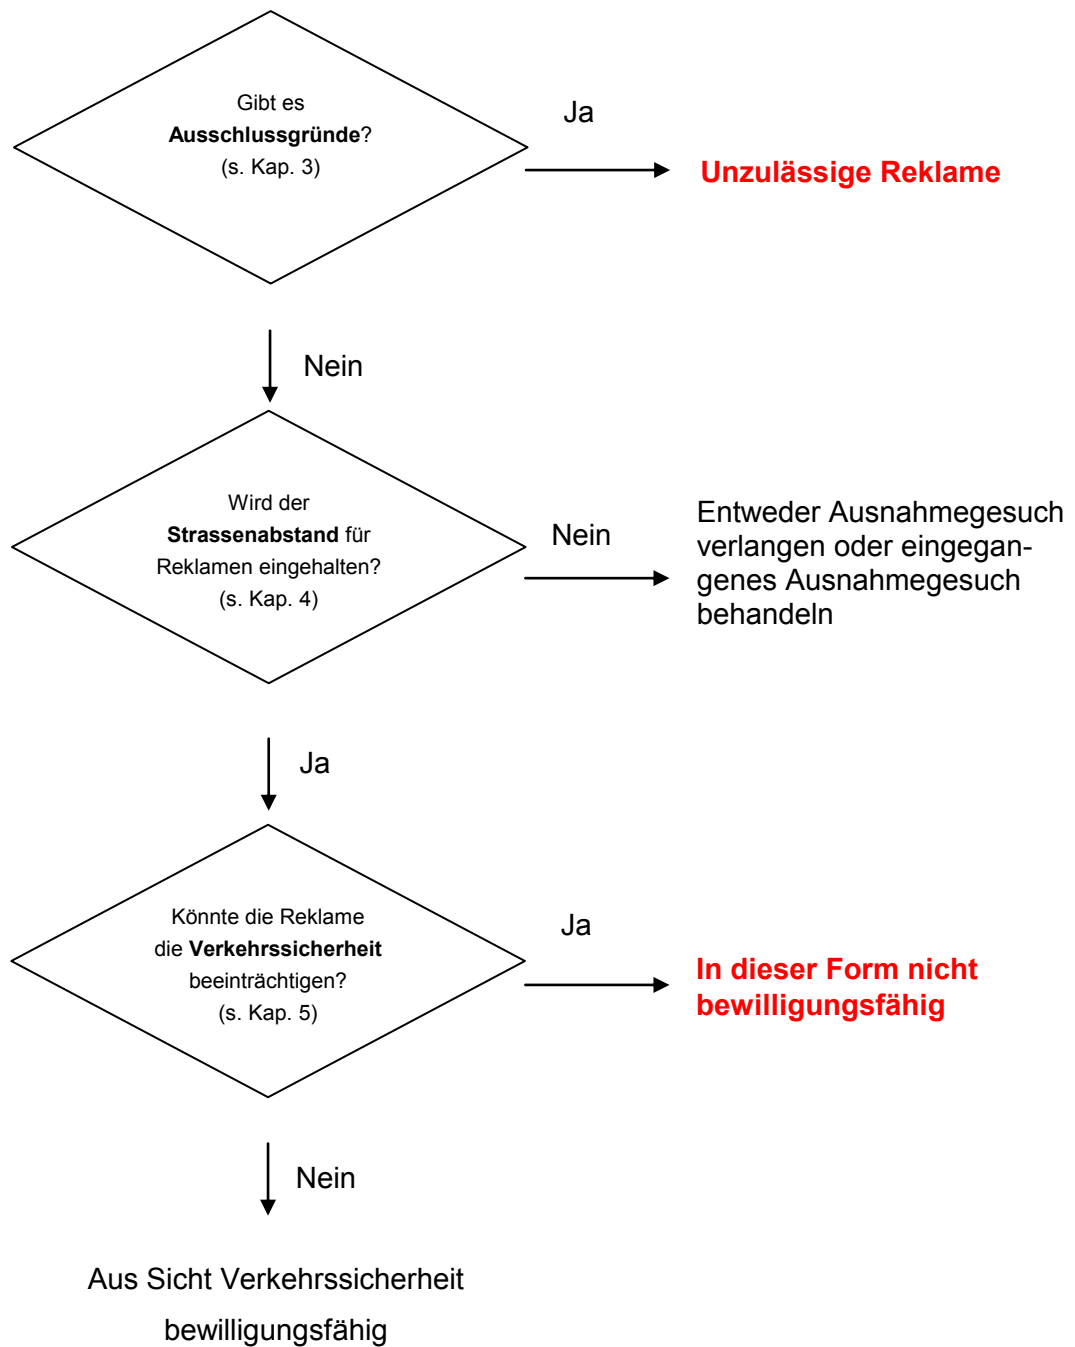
Gibt es **Ausschlussgründe**? (s. Kap. 3)

Ja

Unzulässige Reklame

Nein

Wird der **Strassenabstand** für Reklamen eingehalten? (s. Kap. 4)

Nein

Entweder Ausnahmegesuch verlangen oder eingegangenes Ausnahmegesuch behandeln

Ja

Könnte die Reklame die **Verkehrssicherheit** beeinträchtigen? (s. Kap. 5)

Ja

In dieser Form nicht bewilligungsfähig

Nein

Aus Sicht Verkehrssicherheit bewilligungsfähig